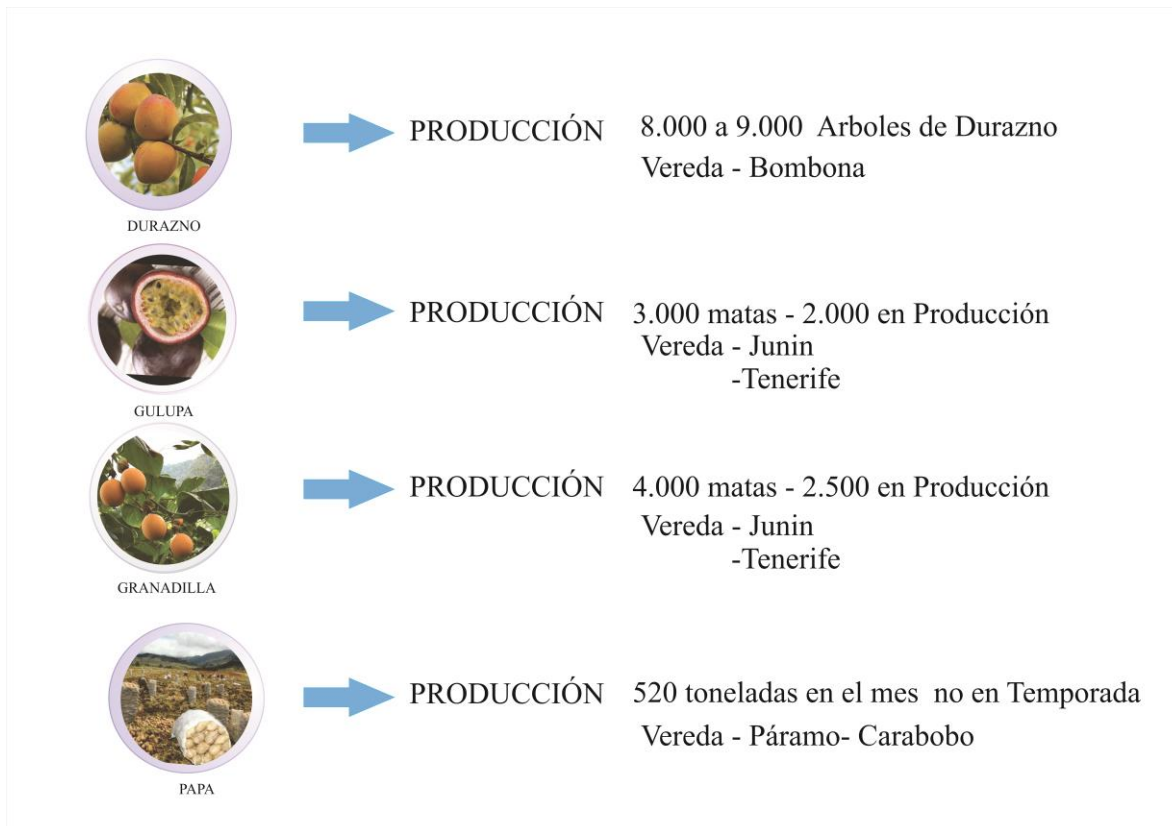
DURAZNO

PRODUCCIÓN 8.000 a 9.000 Arboles de Durazno
Vereda - Bombona

GULUPA

PRODUCCIÓN 3.000 matas - 2.000 en Producción
Vereda - Junin
-Tenerife

GRANADILLA

PRODUCCIÓN 4.000 matas - 2.500 en Producción
Vereda - Junin
-Tenerife

PAPA

PRODUCCIÓN 520 toneladas en el mes no en Temporada
Vereda - Páramo- Carabobo